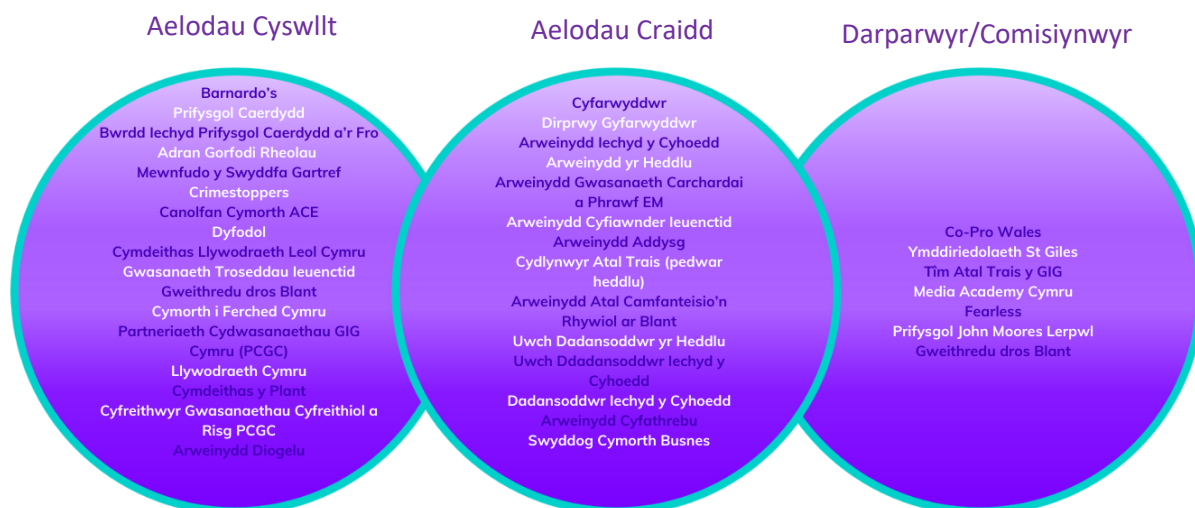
Aelodau Cyswllt

Barnardo's
Prifysgol Caerdydd
Bwrdd Iechyd Prifysgol Caerdydd a'r Fro
Adran Gorfodi Rheolau
Mewnfudo y Swyddfa Gartref
Crimestoppers
Canolfan Cymorth ACE
Dyfodol
Cymdeithas Llywodraeth Leol Cymru
Gwasanaeth Troseddau Ieuenctid
Gweithredu dros Blant
Cymorth i Ferched Cymru
Partneriaeth Cydwasanaethau GIG Cymru (PCGC)
Llywodraeth Cymru
Cymdeithas y Plant
Cyfreithwyr Gwasanaethau Cyfreithiol a Risg PCGC
Arweinydd Diogelu

Aelodau Craidd

Cyfarwyddwr
Dirprwy Gyfarwyddwr
Arweinydd Iechyd y Cyhoedd
Arweinydd yr Heddlu
Arweinydd Gwasanaeth Carchardai a Phrawf EM
Arweinydd Cyfiawnder Ieuenctid
Arweinydd Addysg
Cydlynwyr Atal Trais (pedwar heddlu)
Arweinydd Atal Camfanteisio'n Rhywiol ar Blant
Uwch Dadansoddwr yr Heddlu
Uwch Ddadansoddwr Iechyd y Cyhoedd
Dadansoddwr Iechyd y Cyhoedd
Arweinydd Cyfathrebu
Swyddog Cymorth Busnes

Darparwyr/Comisiynwyr

Co-Pro Wales
Ymddiriedolaeth St Giles
Tîm Atal Trais y GIG
Media Academy Cymru
Fearless
Prifysgol John Moores Lerpwl
Gweithredu dros Blant